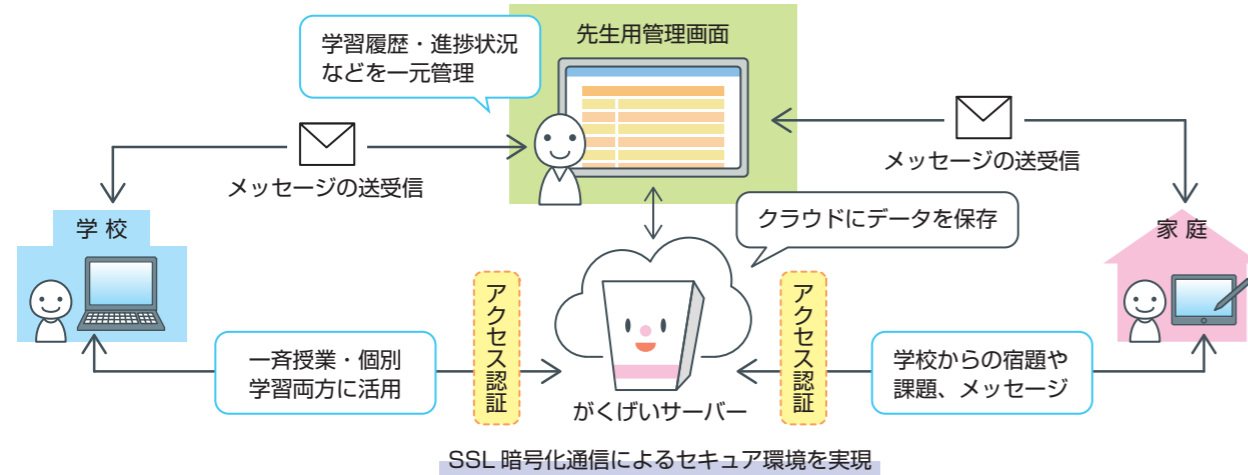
学習履歴・進捗状況などを一元管理

先生用管理画面

メッセージの送受信

メッセージの送受信

学 校

クラウドにデータを保存

家 庭

アクセス認証

アクセス認証

一斉授業・個別学習両方に活用

がくげいサーバー

学校からの宿題や課題、メッセージ

SSL 暗号化通信によるセキュア環境を実現